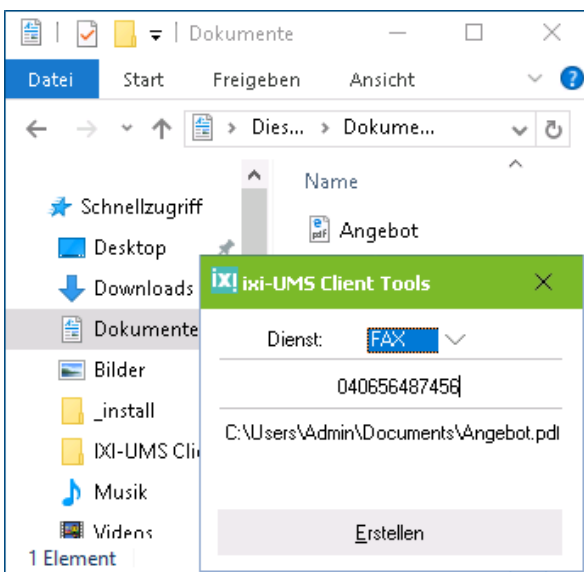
Dokumente

Datei Start Freigeben Ansicht

Dies... › Dokume...

Schnellzugriff
Desktop
Downloads
Dokumente
Bilder
_install
IXI-UMS Cli
Musik
Videos

1 Element

Name

Angebot

ixi-UMS Client Tools

Dienst: FAX

040656487456

C:\Users\Admin\Documents\Angebot.pdf

Erstellen